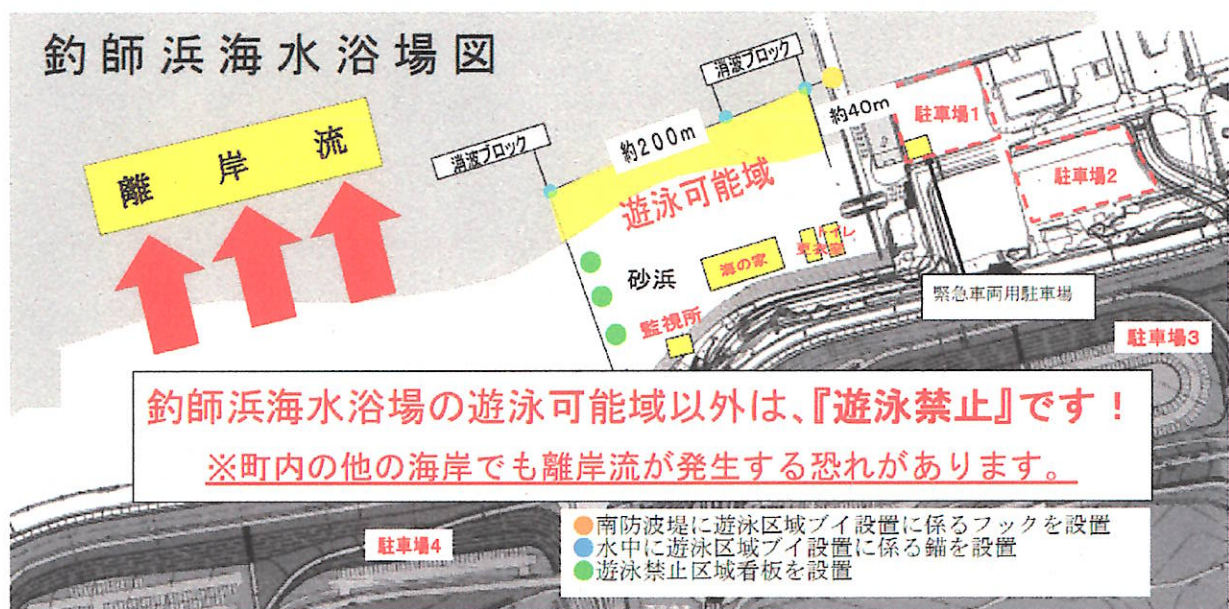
釣師浜海水浴場図

離岸流

消波ブロック

消波ブロック

約200m

約40m

駐車場1

駐車場2

遊泳可能域

トイレ

更衣室

海の家

砂浜

監視所

緊急車両用駐車場

駐車場3

釣師浜海水浴場の遊泳可能域以外は、『遊泳禁止』です！

※町内の他の海岸でも離岸流が発生する恐れがあります。

駐車場4

南防波堤に遊泳区域ブイ設置に係るフックを設置
水中に遊泳区域ブイ設置に係る錨を設置
遊泳禁止区域看板を設置